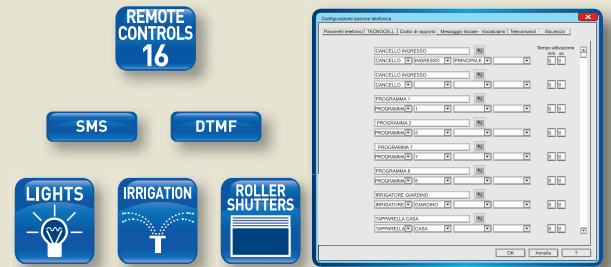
REMOTE CONTROLS 16

SMS

DTMF

LIGHTS

IRRIGATION

ROLLER SHUTTERS

Configurazione sezione telefonica

Parametri telefonici | TECNOCELL | Codici di rapporto | Messaggio iniziale - risoluzione | Telecomandi | Sicurezza

Tempo attivazione
mm ss

CANCELLO INGRESSO
CANCELLO | INGRESSO | PRINCIPALE

CANCELLO INGRESSO
CANCELLO

PROGRAMMA 1
PROGRAMMA | 1

PROGRAMMA 2
PROGRAMMA | 2

PROGRAMMA 7
PROGRAMMA | 7

PROGRAMMA 8
PROGRAMMA | 8

IRRIGATORE GIARDINO
IRRIGATORE | GIARDINO

TAPPARELLA CASA
TAPPARELLA | CASA

OK | Annulla | ?